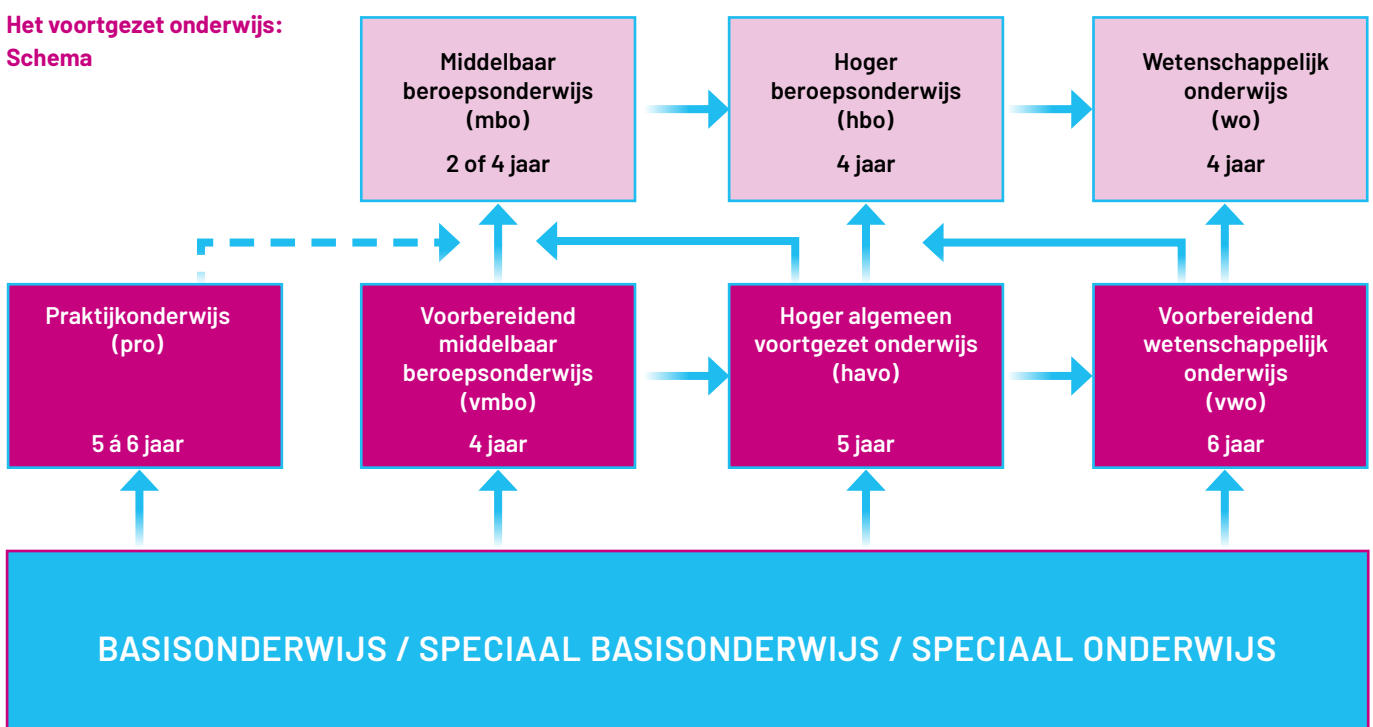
Het voortgezet onderwijs: Schema

Middelbaar beroepsonderwijs (mbo)

2 of 4 jaar

Hoger beroepsonderwijs (hbo)

4 jaar

Wetenschappelijk onderwijs (wo)

4 jaar

Praktijkonderwijs (pro)

5 á 6 jaar

Voorbereidend middelbaar beroepsonderwijs (vmbo)

4 jaar

Hoger algemeen voortgezet onderwijs (havo)

5 jaar

Voorbereidend wetenschappelijk onderwijs (vwo)

6 jaar

BASISONDERWIJS / SPECIAAL BASISONDERWIJS / SPECIAAL ONDERWIJS